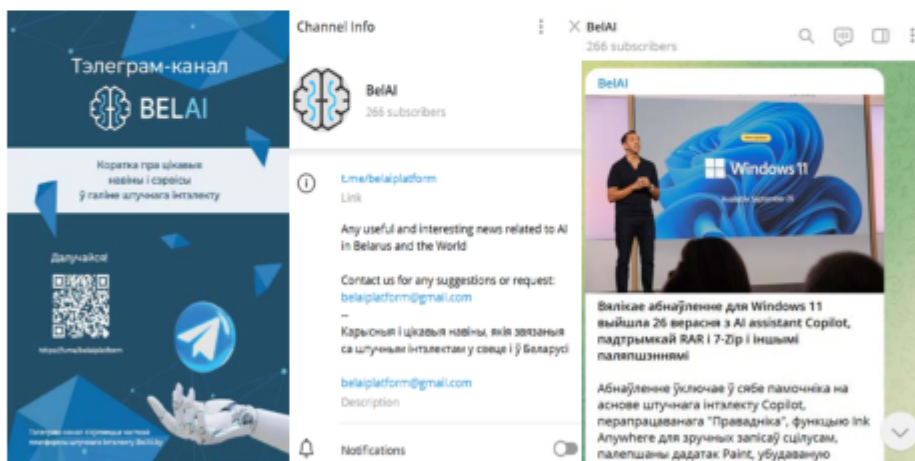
Тэлеграм-канал

BELAI

Коратка пра цікавыя навіны і сэрвісы ў галіне штучнага інтэлекту

Далучайся!

https://t.me/belaiplatform

Тэлеграм-канал з'яўляецца часткай платформы штучнага інтэлекту BelAI.by

Channel Info

BelAI

266 subscribers

t.me/belaiplatform

Link

Any useful and interesting news related to AI in Belarus and the World

Contact us for any suggestions or request: belaiplatform@gmail.com

--

Карысныя і цікавыя навіны, якія звязаны са штучным інтэлектам у свеце і ў Беларусі

belaiplatform@gmail.com

Description

Notifications

BelAI

266 subscribers

BelAI

Windows 11

Available September 26

Вялікае абнаўленне для Windows 11 выйшла 26 верасня з AI assistant Copilot, падтрымкай RAR і 7-Zip і іншымі паляпшэннямі

Абнаўленне ўключае ў сябе памочніка на аснове штучнага інтэлекту Copilot, перапрацаванага "Правадніка", функцыю Ink Anywhere для зручных запісаў сцілусам, палепшаны дадатак Paint, убудаваную